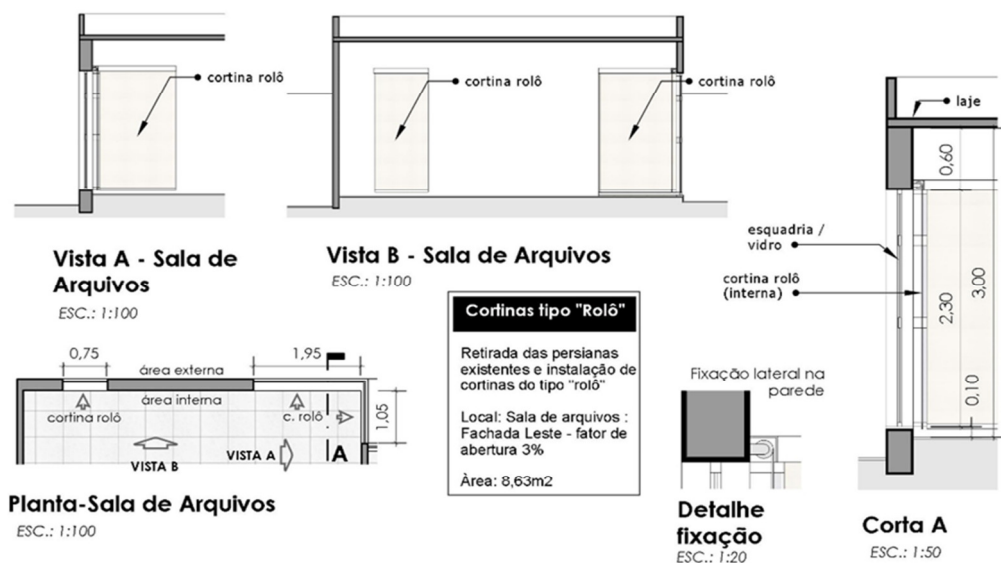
cortina rolô

cortina rolô

cortina rolô

laje

0,60

esquadria / vidro

cortina rolô (interna)

3,00

2,30

0,10

Vista A - Sala de Arquivos
ESC.: 1:100

Vista B - Sala de Arquivos
ESC.: 1:100

Cortinas tipo "Rolô"

Retirada das persianas existentes e instalação de cortinas do tipo "rolô"

Local: Sala de arquivos : Fachada Leste - fator de abertura 3%

Área: 8,63m2

0,75

1,95

área externa

área interna

cortina rolô

c. rolô

1,05

VISTA B

VISTA A

A

Planta-Sala de Arquivos
ESC.: 1:100

Fixação lateral na parede

Detalhe fixação
ESC.: 1:20

Corta A
ESC.: 1:50